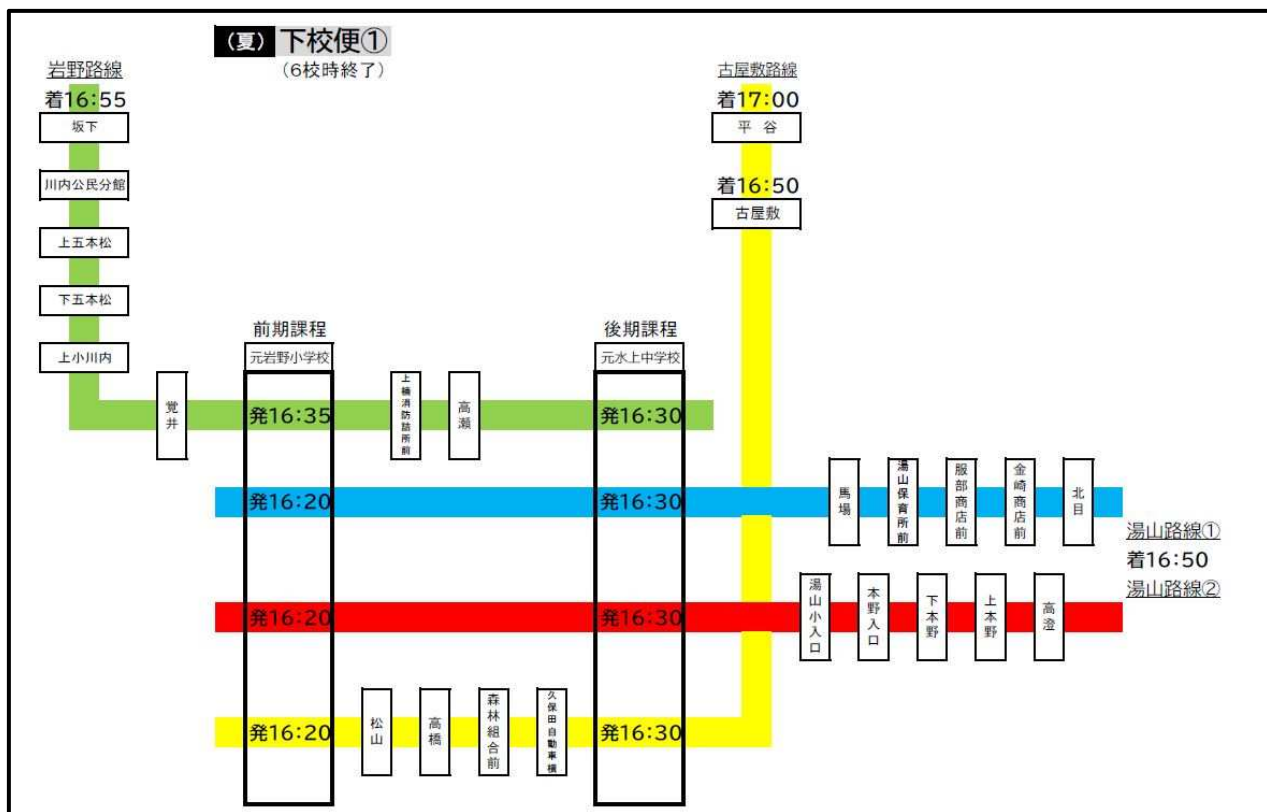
（夏） 下校便①
（6校時終了）

岩野路線
着16:55
坂下
川内公民分館
上五本松
下五本松
上小川内

古屋敷路線
着17:00
平谷
着16:50
古屋敷

前期課程
元岩野小学校

後期課程
元水上中学校

覚井
発16:35
上楠消防詰所前
高瀬
発16:30

発16:20
発16:30
馬場
湯山保育所前
服部商店前
金崎商店前
北目
湯山路線①
着16:50
湯山路線②

発16:20
発16:30
湯山小入口
本野入口
下本野
上本野
高澄

発16:20
松山
高橋
森林組合前
久保田自動車横
発16:30